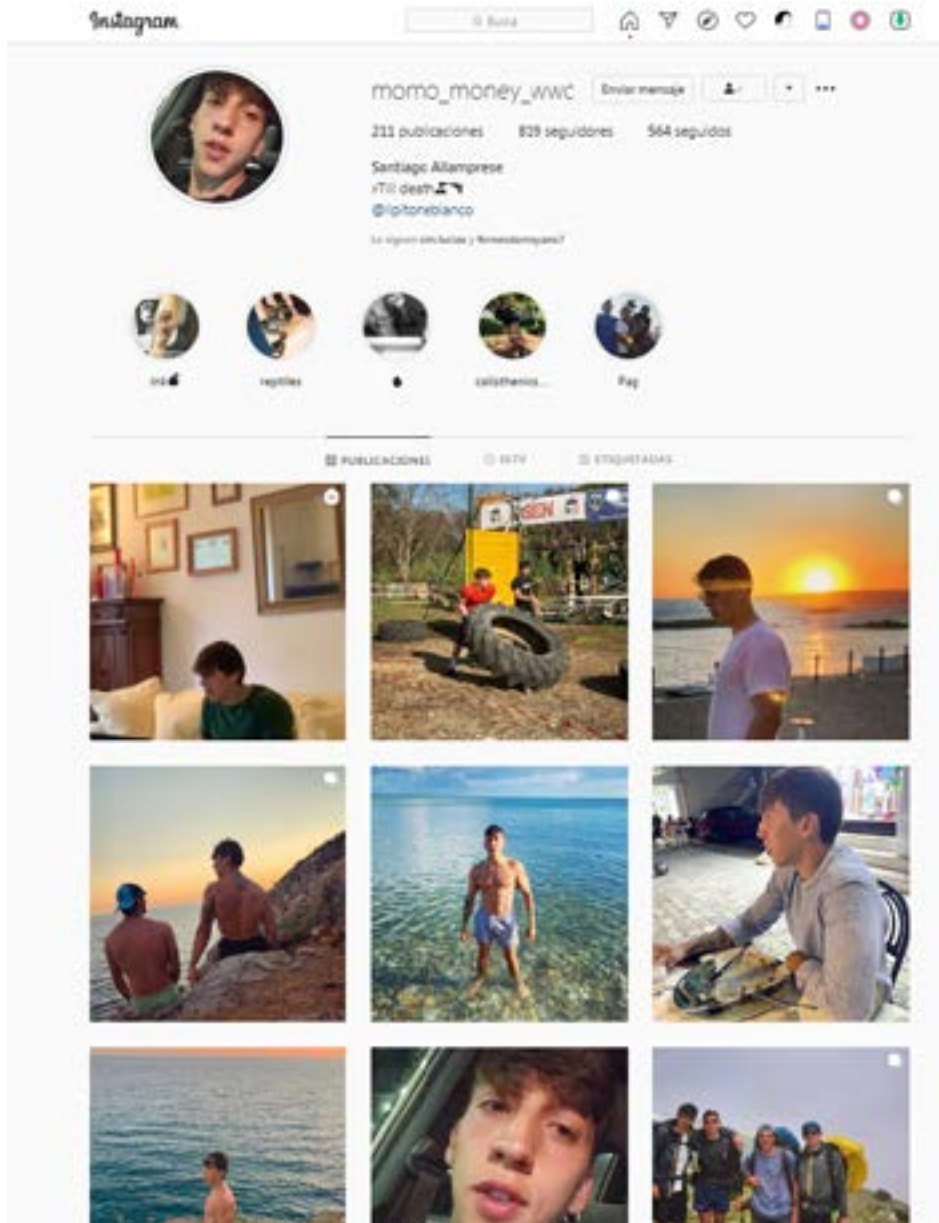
Instagram

Busca

momo_money_wwc Enviar mensaje

211 publicaciones 819 seguidores 564 seguidos

Santiago Allamprese
≠Till death
@lipitoneblanco

Le siguen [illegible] y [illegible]

ink

reptiles

calisthenics...

Pag

PUBLICACIONES IGTV ETIQUETADAS